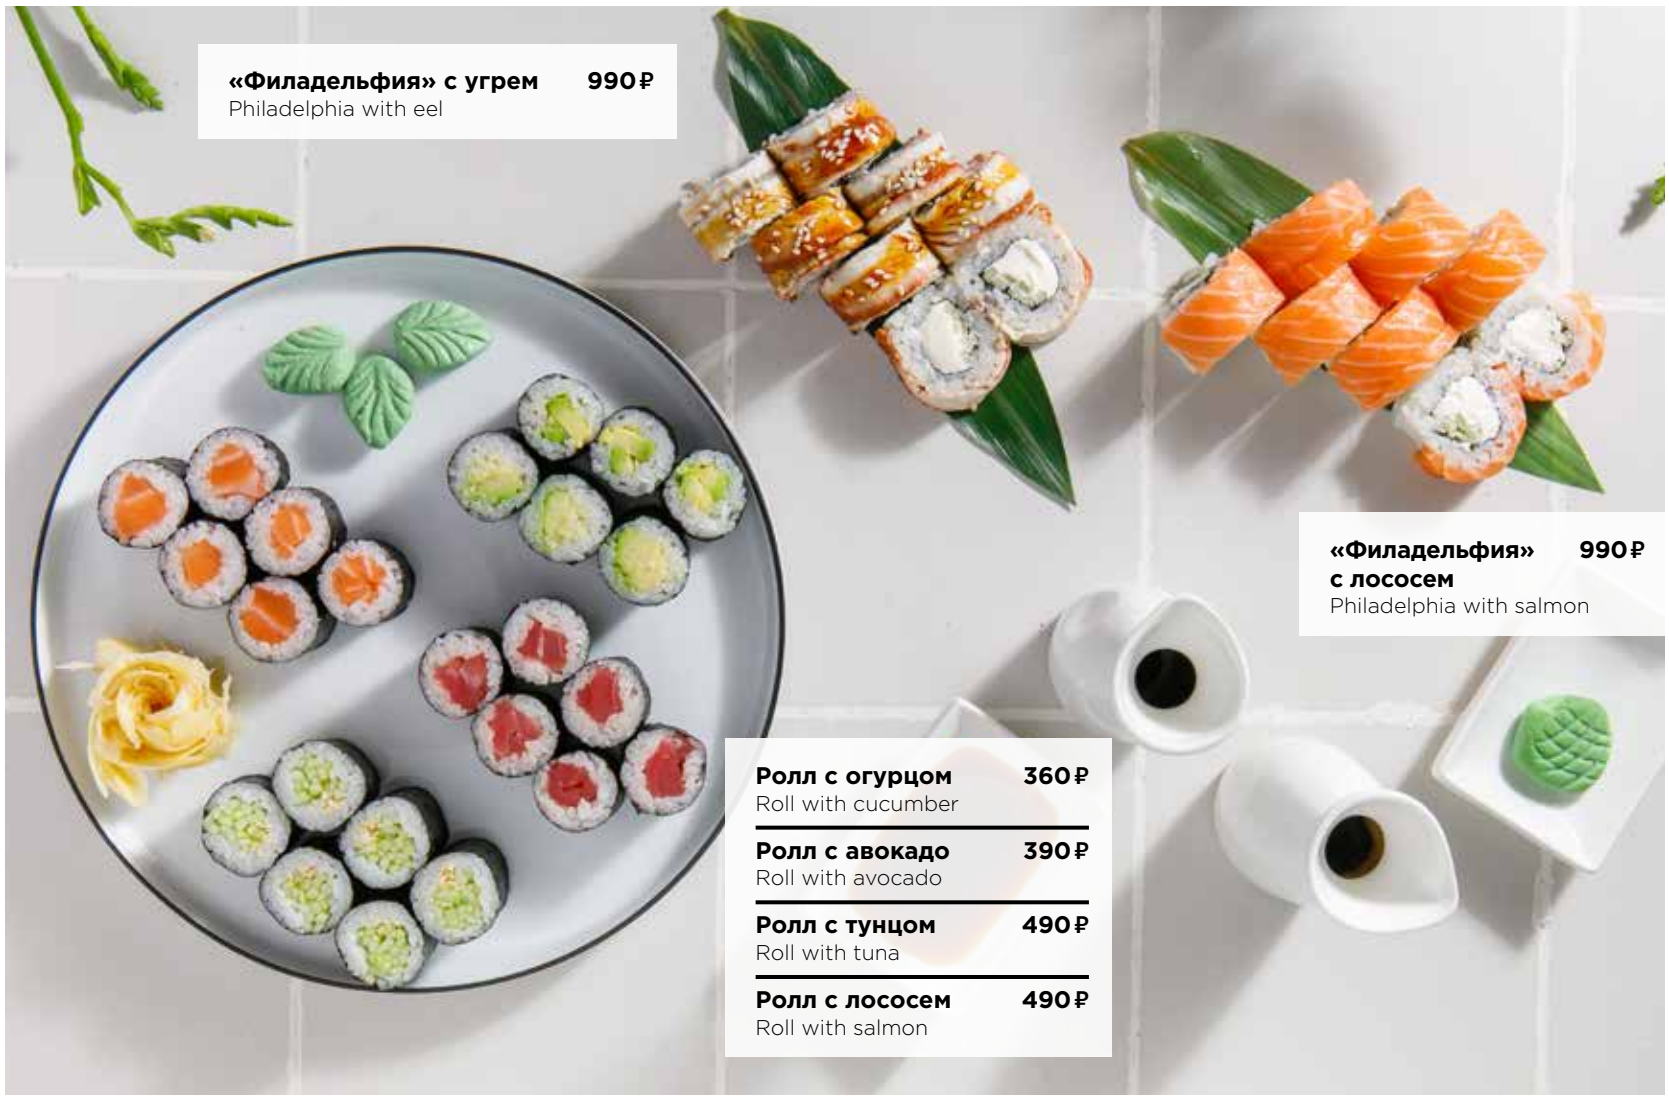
«Филадельфия» с угрем 990 ₽
Philadelphia with eel

«Филадельфия» с лососем 990 ₽
Philadelphia with salmon

Ролл с огурцом 360 ₽
Roll with cucumber

Ролл с авокадо 390 ₽
Roll with avocado

Ролл с тунцом 490 ₽
Roll with tuna

Ролл с лососем 490 ₽
Roll with salmon